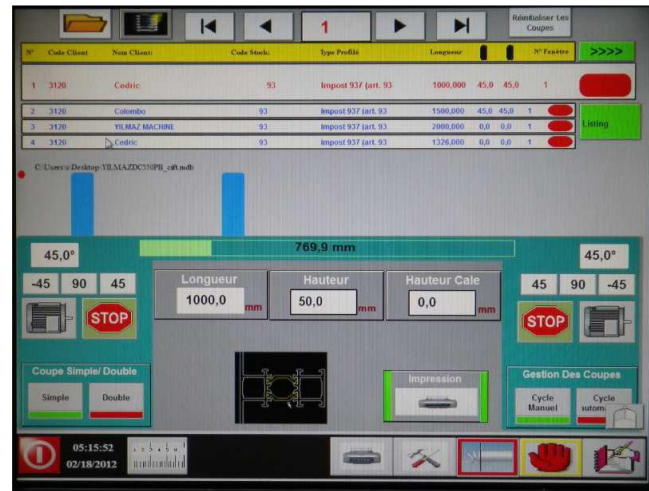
1

Réinitialiser Les Coupes

| N° | Code Client | Nom Client | Code Stock | Type Profilé | Longueur | | | N° Fenêtre |
|---|---|---|---|---|---|---|---|---|
| 1 | 3120 | Cedric | 93 | Impost 937 (art. 93 | 1000,000 | 45,0 | 45,0 | 1 |
| 2 | 3120 | Colombo | 93 | Impost 937 (art. 93 | 1500,000 | 45,0 | 45,0 | 1 |
| 3 | 3120 | YILMAZ MACHINE | 93 | Impost 937 (art. 93 | 2000,000 | 0,0 | 0,0 | 1 |
| 4 | 3120 | Cedric | 93 | Impost 937 (art. 93 | 1326,000 | 0,0 | 0,0 | 1 |

>>>>

Listing

C:\Users\o\Desktop\YILMAZDC550PB_cift.mdb

45,0°

769,9 mm

45,0°

-45 90 45

45 90 -45

STOP

STOP

Longueur
1000,0 mm

Hauteur
50,0 mm

Hauteur Cale
0,0 mm

Coupe Simple/ Double

Simple

Double

Impression

Gestion Des Coupes

Cycle Manuel

Cycle Autom

05:15:52
02/18/2012